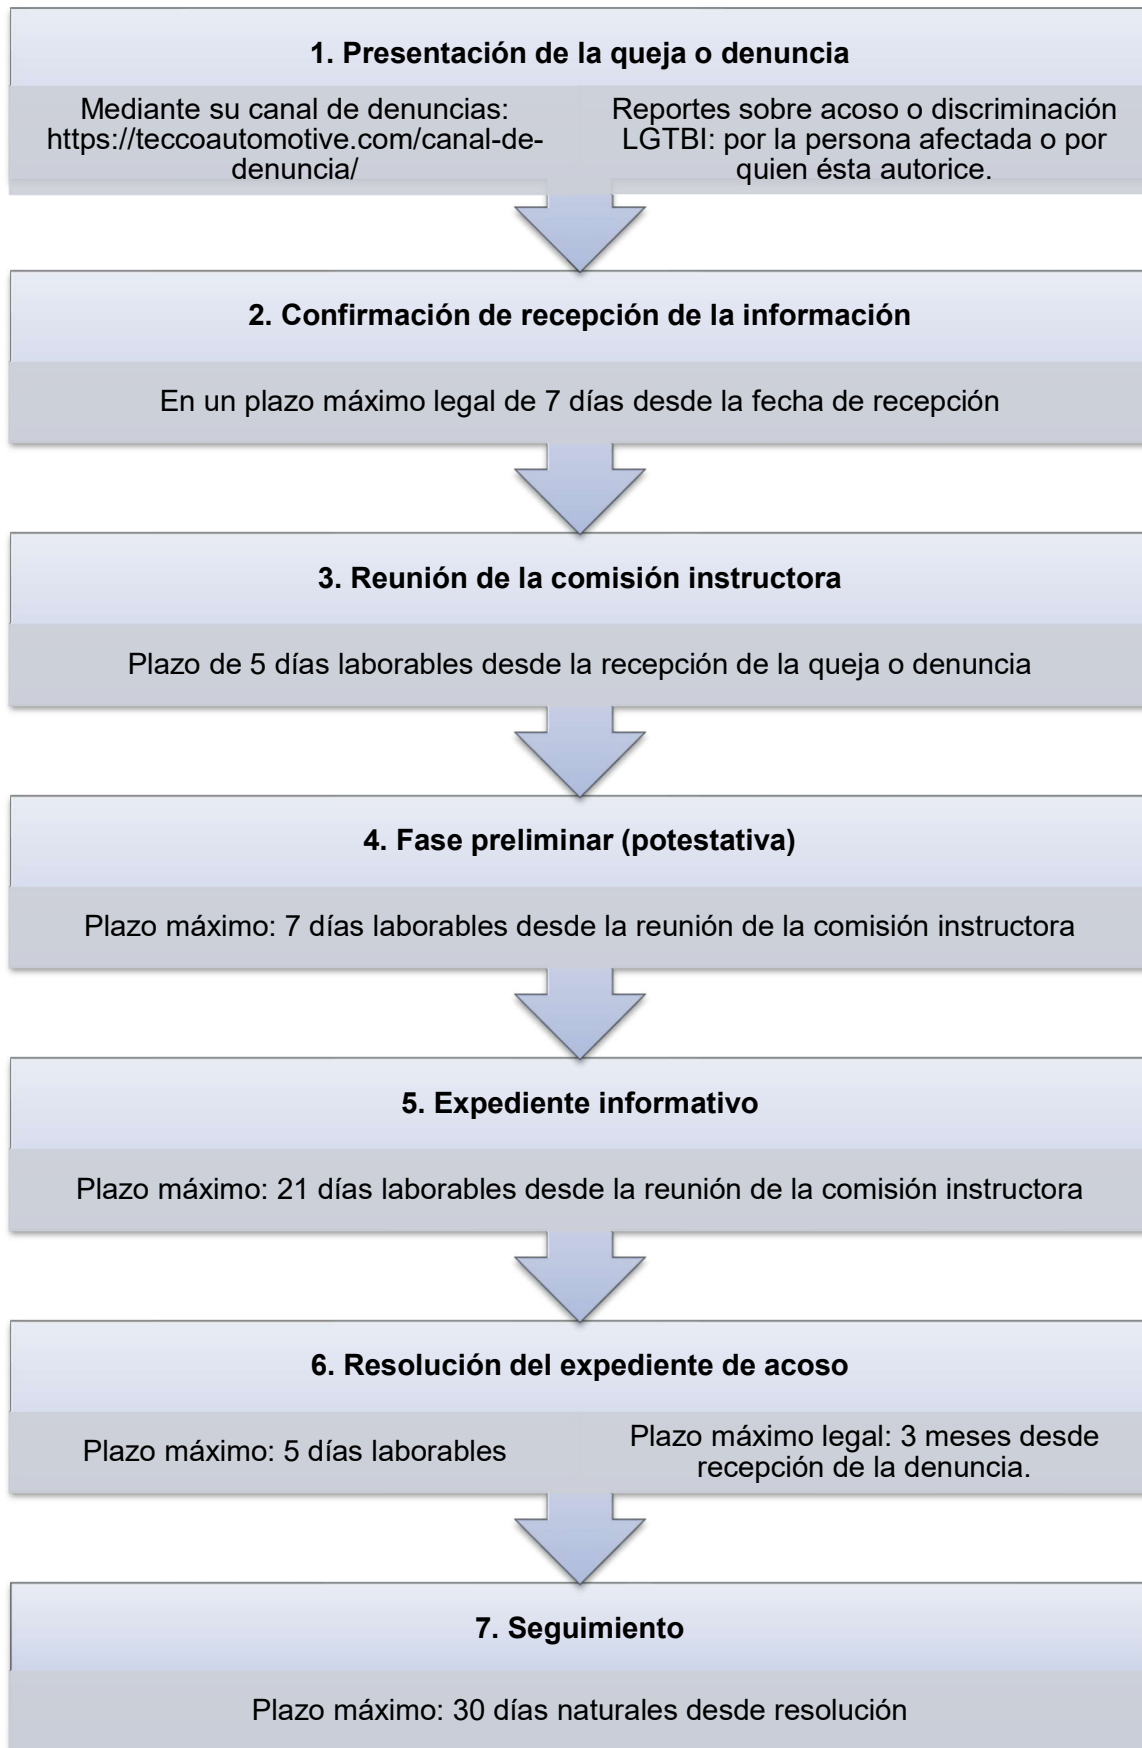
1. Presentación de la queja o denuncia

Mediante su canal de denuncias: https://teccoautomotive.com/canal-de-denuncia/

Reportes sobre acoso o discriminación LGTBI: por la persona afectada o por quien ésta autorice.

2. Confirmación de recepción de la información

En un plazo máximo legal de 7 días desde la fecha de recepción

3. Reunión de la comisión instructora

Plazo de 5 días laborables desde la recepción de la queja o denuncia

4. Fase preliminar (potestativa)

Plazo máximo: 7 días laborables desde la reunión de la comisión instructora

5. Expediente informativo

Plazo máximo: 21 días laborables desde la reunión de la comisión instructora

6. Resolución del expediente de acoso

Plazo máximo: 5 días laborables

Plazo máximo legal: 3 meses desde recepción de la denuncia.

7. Seguimiento

Plazo máximo: 30 días naturales desde resolución